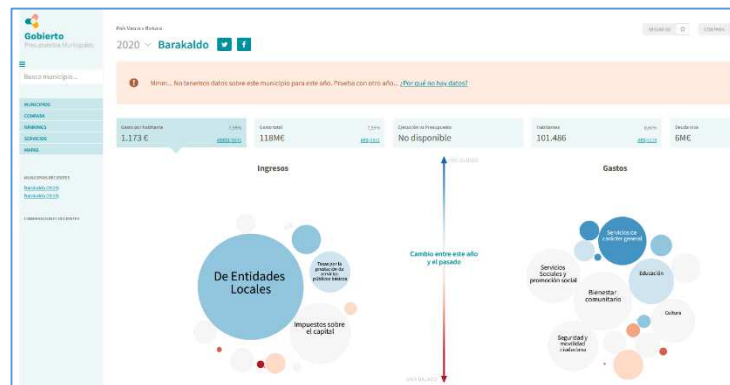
Gobierno
Presupuestos Municipales

Busca municipio...

MUNICIPIOS
COMPARA
RANKINGS
SERVICIOS
MAPAS

MUNICIPIOS RECIENTES
Barakaldo (2020)
Barakaldo (2019)

COMPARACIONES RECIENTES

País Vasco › Bizkaia
2020 Barakaldo

SEGUIR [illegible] COMPARA

Mmm... No tenemos datos sobre este municipio para este año. Prueba con otro año... ¿Por qué no hay datos?

| Gasto por habitante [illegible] | Gasto total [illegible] | Ejecución del Presupuesto | Habitantes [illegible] | Deuda viva |
|---|---|---|---|---|
| 1.173 € | 118M€ | No disponible | 101.486 | 6M€ |

Ingresos

Gastos

De Entidades Locales

Tasas y otros ingresos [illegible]

Impuestos sobre el capital

Cambio entre este año y el pasado

Servicios de carácter general

Servicios Sociales y promoción social

Educación

Bienestar comunitario

Cultura

Seguridad y movilidad ciudadana